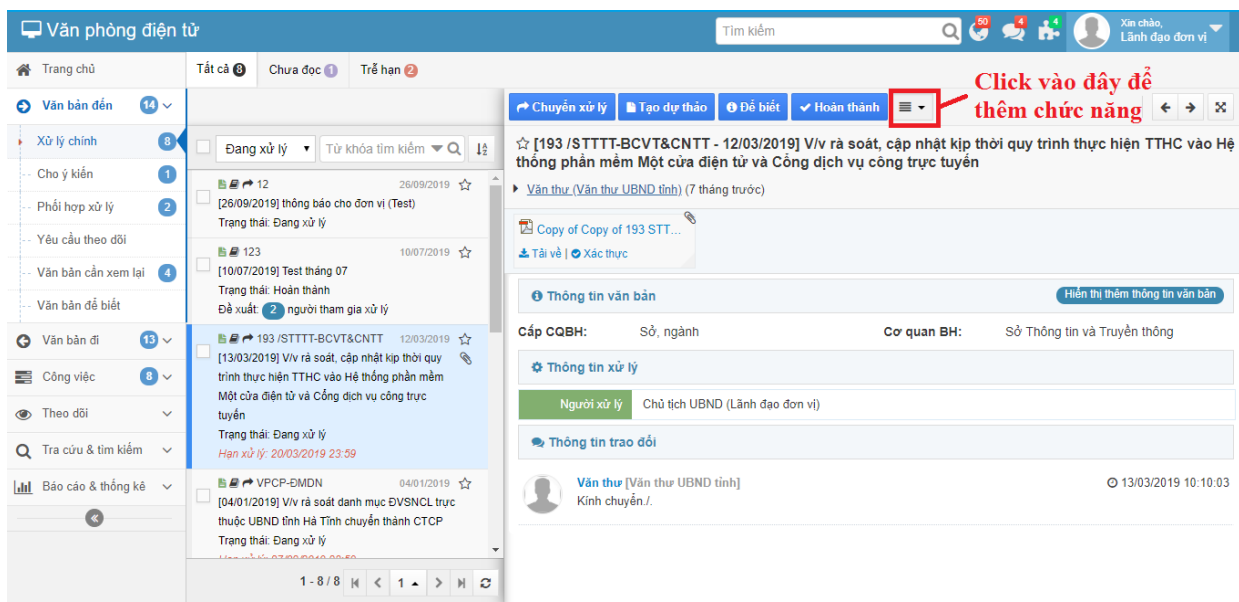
Văn phòng điện tử
Tìm kiếm
50 4 4
Xin chào,
Lãnh đạo đơn vị

Trang chủ
Văn bản đến 14
Xử lý chính 8
Cho ý kiến 1
Phối hợp xử lý 2
Yêu cầu theo dõi
Văn bản cần xem lại 4
Văn bản để biết
Văn bản đi 13
Công việc 8
Theo dõi
Tra cứu & tìm kiếm
Báo cáo & thống kê

Tất cả 8 Chưa đọc 1 Trễ hạn 2

Đang xử lý
Từ khóa tìm kiếm

12 26/09/2019
[26/09/2019] thông báo cho đơn vị (Test)
Trạng thái: Đang xử lý

123 10/07/2019
[10/07/2019] Test tháng 07
Trạng thái: Hoàn thành
Đề xuất: 2 người tham gia xử lý

193 /STTTT-BCVT&CNTT 12/03/2019
[13/03/2019] V/v rà soát, cập nhật kịp thời quy trình thực hiện TTHC vào Hệ thống phần mềm Một cửa điện tử và Cổng dịch vụ công trực tuyến
Trạng thái: Đang xử lý
Hạn xử lý: 20/03/2019 23:59

VPCP-ĐMDN 04/01/2019
[04/01/2019] V/v rà soát danh mục ĐVSNCL trực thuộc UBND tỉnh Hà Tĩnh chuyển thành CTCP
Trạng thái: Đang xử lý
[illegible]

1 - 8 / 8 1

Chuyển xử lý Tạo dự thảo Để biết Hoàn thành

Click vào đây để thêm chức năng

[193 /STTTT-BCVT&CNTT - 12/03/2019] V/v rà soát, cập nhật kịp thời quy trình thực hiện TTHC vào Hệ thống phần mềm Một cửa điện tử và Cổng dịch vụ công trực tuyến
Văn thư (Văn thư UBND tỉnh) (7 tháng trước)

Copy of Copy of 193 STT...
Tải về | Xác thực

Thông tin văn bản
Hiển thị thêm thông tin văn bản
Cấp CQBH: Sở, ngành
Cơ quan BH: Sở Thông tin và Truyền thông

Thông tin xử lý
Người xử lý Chủ tịch UBND (Lãnh đạo đơn vị)

Thông tin trao đổi
Văn thư [Văn thư UBND tỉnh]
Kính chuyển./.
13/03/2019 10:10:03